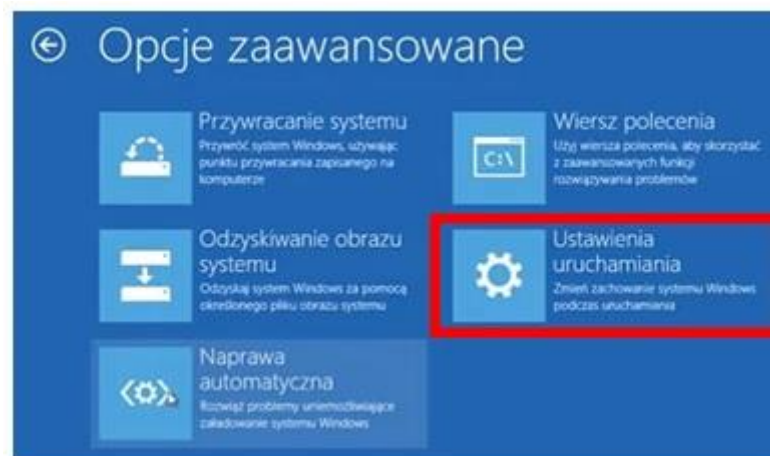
Opcje zaawansowane

Przywracanie systemu
Przywróć system Windows, używając punktu przywracania zapisanego na komputerze

Wiersz polecenia
Użyj wiersza polecenia, aby skorzystać z zaawansowanych funkcji rozwiązywania problemów

C:\

Odzyskiwanie obrazu systemu
Odzyskaj system Windows za pomocą określonego pliku obrazu systemu

Ustawienia uruchamiania
Zmień zachowanie systemu Windows podczas uruchamiania

Naprawa automatyczna
Rozwiąż problemy uniemożliwiające załadowanie systemu Windows